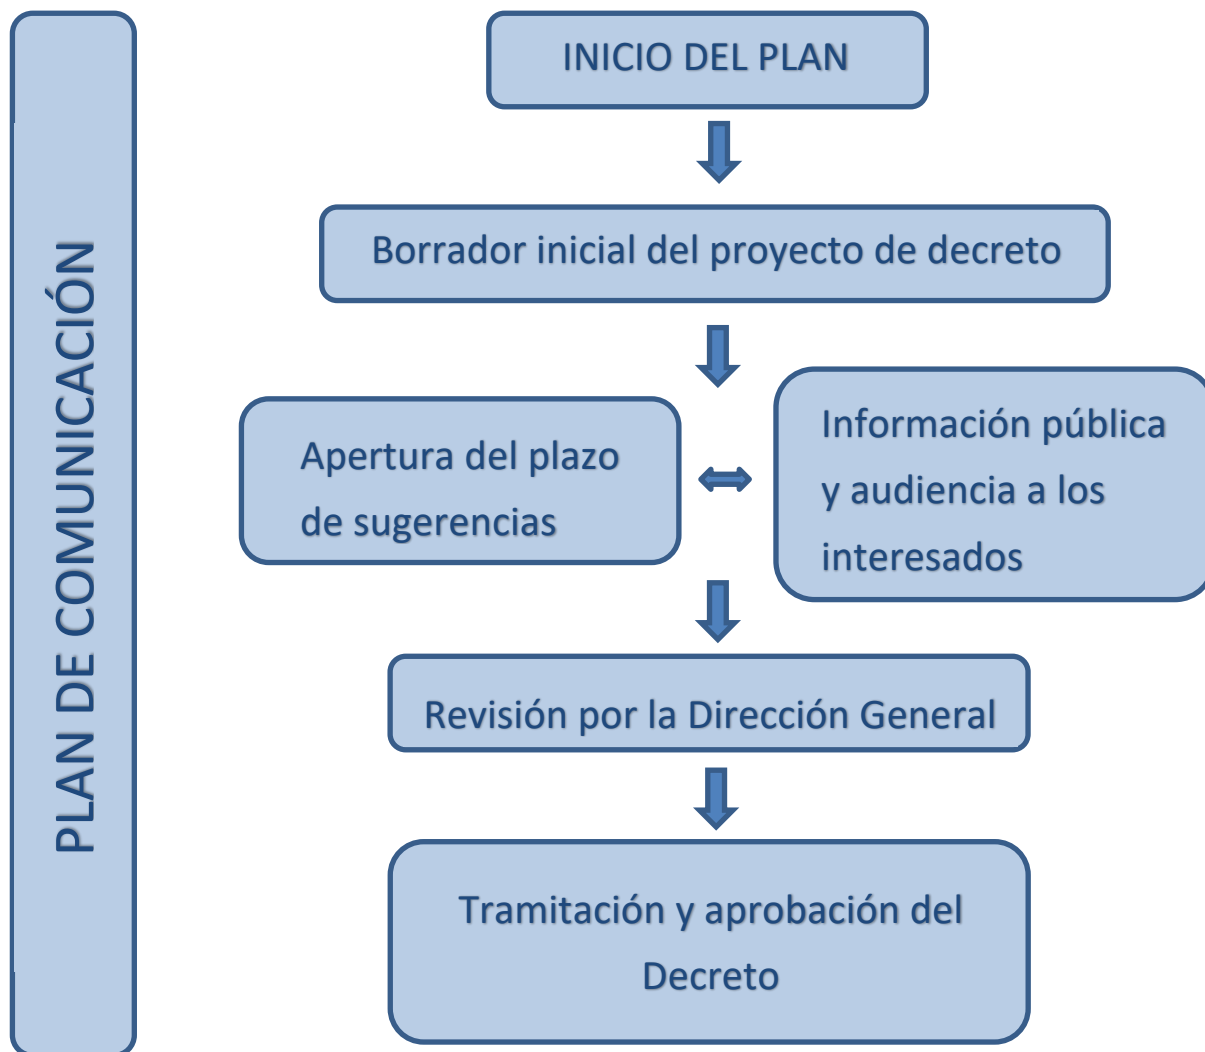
PLAN DE COMUNICACIÓN

INICIO DEL PLAN

Borrador inicial del proyecto de decreto

Apertura del plazo de sugerencias

Información pública y audiencia a los interesados

Revisión por la Dirección General

Tramitación y aprobación del Decreto